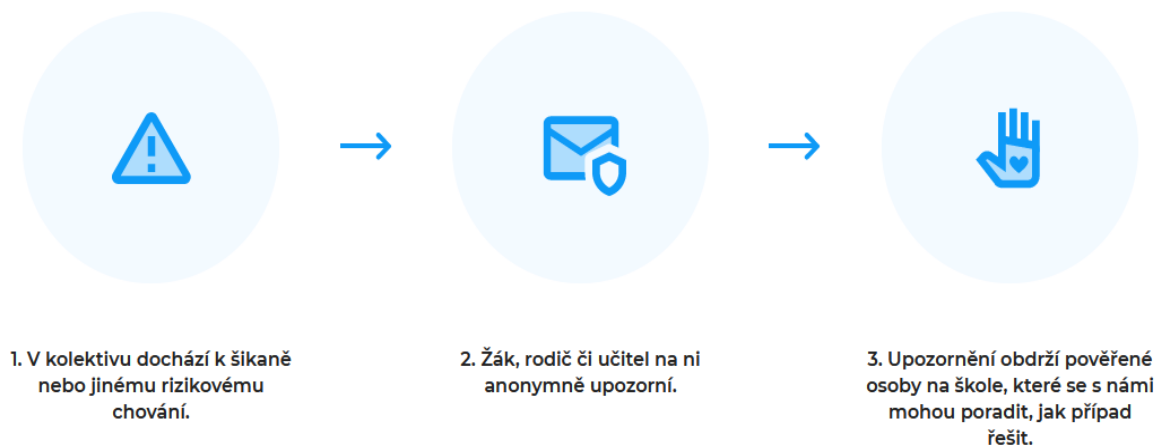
1. V kolektivu dochází k šikaně nebo jinému rizikovému chování.

2. Žák, rodič či učitel na ni anonymně upozorní.

3. Upozornění obdrží pověřené osoby na škole, které se s námi mohou poradit, jak případ řešit.